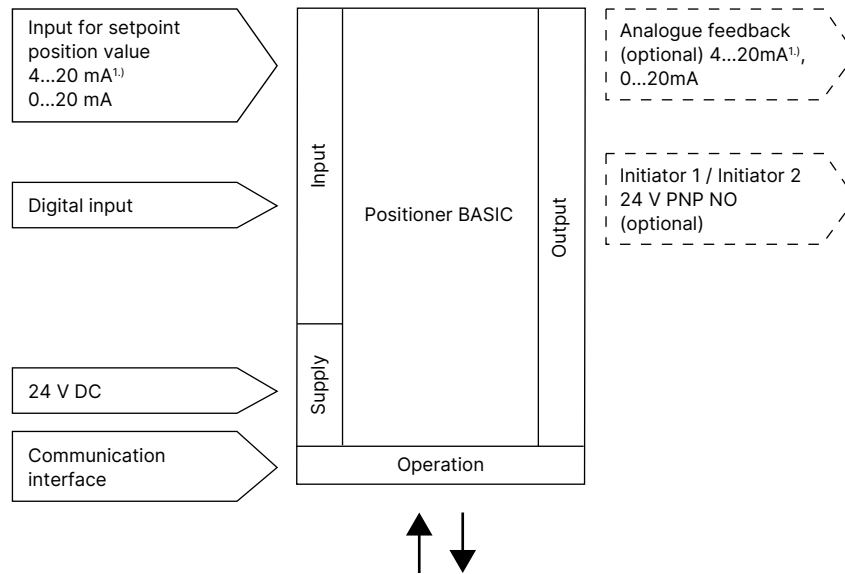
Input for setpoint position value 4...20 mA$^{1.)}$ 0...20 mA

Digital input

24 V DC

Communication interface

Input

Supply

Positioner BASIC

Output

Operation

Analogue feedback (optional) 4...20mA$^{1.)}$, 0...20mA

Initiator 1 / Initiator 2 24 V PNP NO (optional)